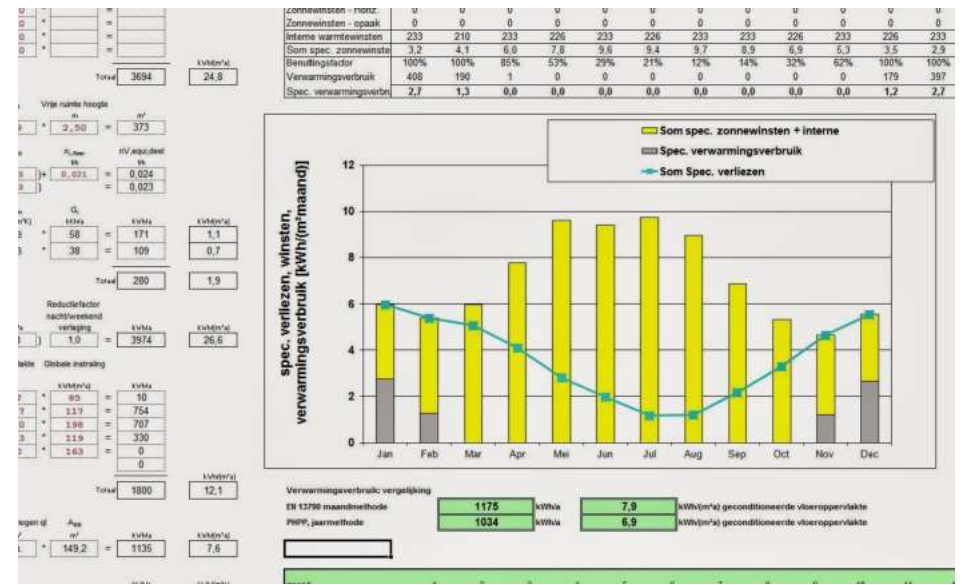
| Zonnewinsten - Horiz. | 0 | 0 | 0 | 0 | 0 | 0 | 0 | 0 | 0 | 0 | 0 | 0 |
|---|---|---|---|---|---|---|---|---|---|---|---|---|
| Zonnewinsten - opaak | 0 | 0 | 0 | 0 | 0 | 0 | 0 | 0 | 0 | 0 | 0 | 0 |
| Interne warmtewinsten | 233 | 210 | 233 | 226 | 233 | 226 | 233 | 233 | 226 | 233 | 226 | 233 |
| Som spec. zonnewinste | 3,2 | 4,1 | 6,0 | 7,8 | 9,6 | 9,4 | 9,7 | 8,9 | 6,9 | 5,3 | 3,5 | 2,9 |
| Benuttingsfactor | 100% | 100% | 85% | 53% | 29% | 21% | 12% | 14% | 32% | 62% | 100% | 100% |
| Verwarmingsverbruik | 408 | 190 | 1 | 0 | 0 | 0 | 0 | 0 | 0 | 0 | 179 | 397 |
| Spec. verwarmingsverbr. | 2,7 | 1,3 | 0,0 | 0,0 | 0,0 | 0,0 | 0,0 | 0,0 | 0,0 | 0,0 | 1,2 | 2,7 |

Totaal 3694 kWh/(m²a) 24,8

Vrije ruimte hoogte
m m³
2,50 = 373

$n_{L,Rest}$ 1/h nV,equi,deel 1/h
0,021 = 0,024
= 0,023

$G_t$ kKh/a kWh/a kWh/(m²a)
58 = 171 1,1
38 = 109 0,7
Totaal 280 1,9

Reductiefactor nacht/weekend verlaging kWh/a kWh/(m²a)
1,0 = 3974 26,6

Globale instraling
kWh/(m²a) kWh/a
85 = 10
117 = 754
198 = 707
119 = 330
163 = 0
0

kWh/(m²a)
Totaal 1800 12,1

$A_{EB}$ m² kWh/a kWh/(m²a)
149,2 = 1135 7,6

Som spec. zonnewinsten + interne
Spec. verwarmingsverbruik
Som Spec. verliezen

spec. verliezen, winsten, verwarmingsverbruik [kWh/(m²maand)]

12
10
8
6
4
2
0
Jan Feb Mar Apr Mei Jun Jul Aug Sep Oct Nov Dec

Verwarmingsverbruik: vergelijking
EN 13790 maandmethode | 1175 | kWh/a | 7,9 | kWh/(m²a) geconditioneerde vloeroppervlakte
PHPP, jaarmethode | 1034 | kWh/a | 6,9 | kWh/(m²a) geconditioneerde vloeroppervlakte